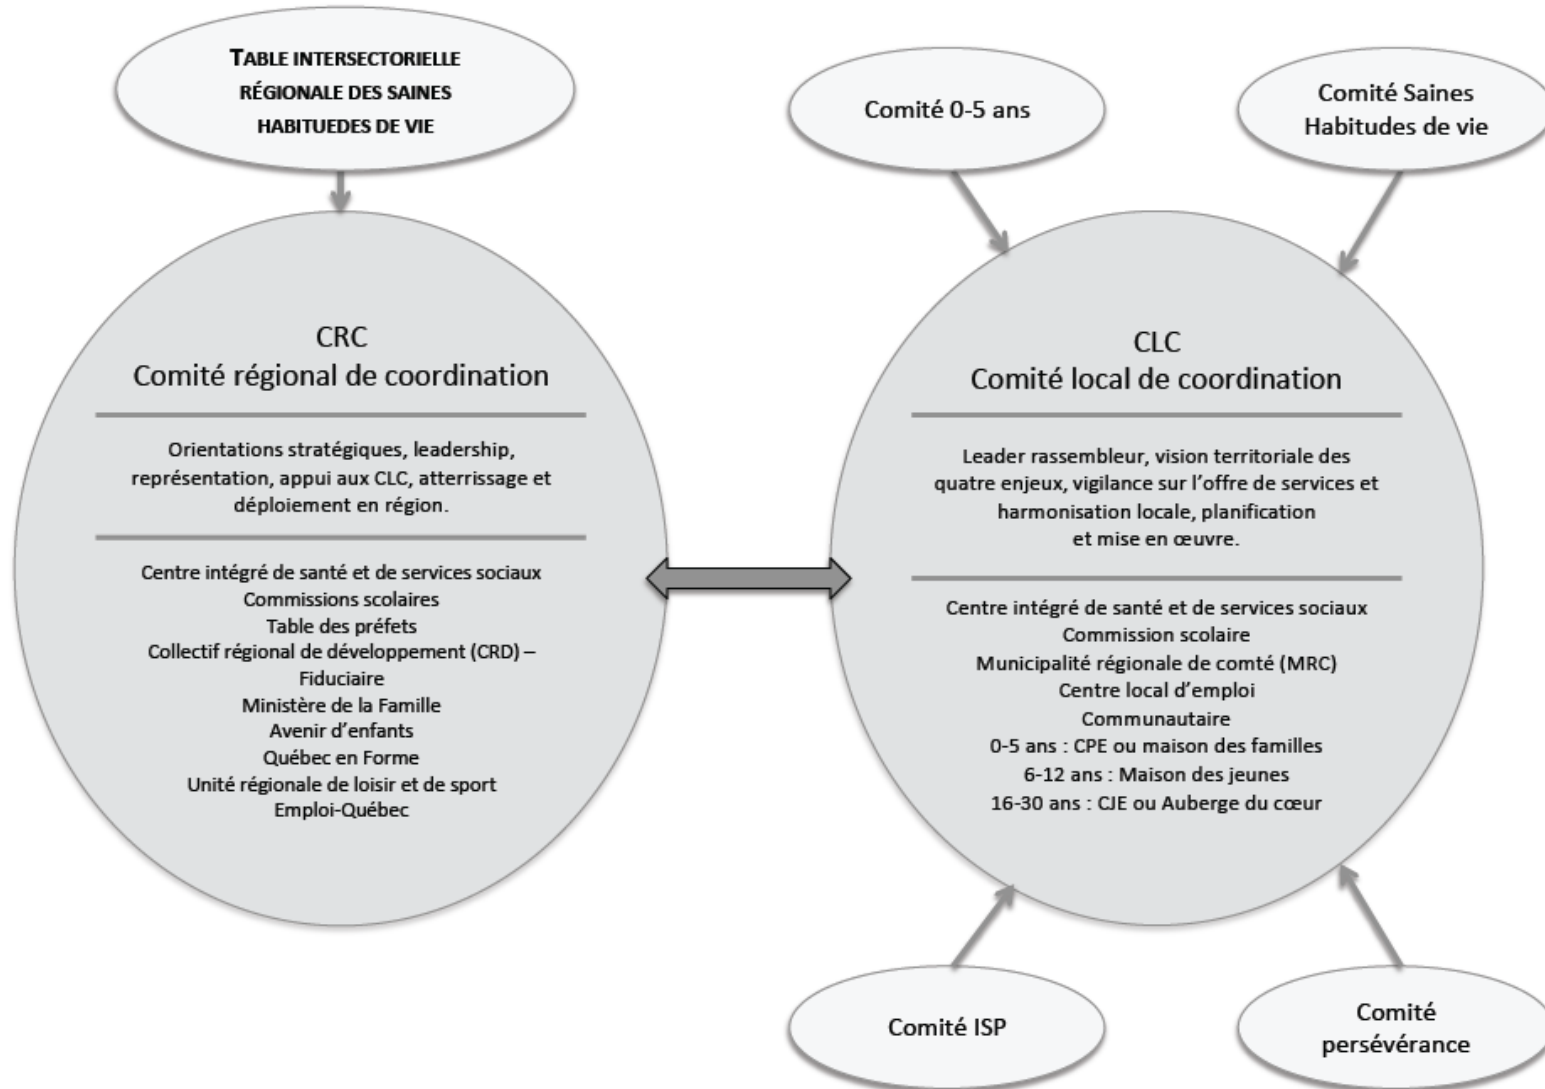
TABLE INTERSECTORIELLE RÉGIONALE DES SAINES HABITUEDES DE VIE

Comité 0-5 ans

Comité Saines Habitudes de vie

CRC
Comité régional de coordination

Orientations stratégiques, leadership, représentation, appui aux CLC, atterrissage et déploiement en région.

Centre intégré de santé et de services sociaux
Commissions scolaires
Table des préfets
Collectif régional de développement (CRD) – Fiduciaire
Ministère de la Famille
Avenir d'enfants
Québec en Forme
Unité régionale de loisir et de sport
Emploi-Québec

CLC
Comité local de coordination

Leader rassembleur, vision territoriale des quatre enjeux, vigilance sur l'offre de services et harmonisation locale, planification et mise en œuvre.

Centre intégré de santé et de services sociaux
Commission scolaire
Municipalité régionale de comté (MRC)
Centre local d'emploi
Communautaire
0-5 ans : CPE ou maison des familles
6-12 ans : Maison des jeunes
16-30 ans : CJE ou Auberge du cœur

Comité ISP

Comité persévérance